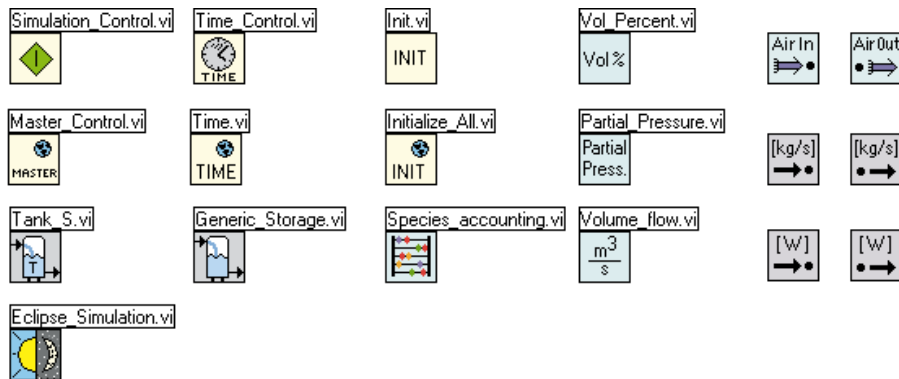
Simulation_Control.vi

Time_Control.vi

TIME

Init.vi

INIT

Vol_Percent.vi

Vol %

Air In

Air Out

Master_Control.vi

MASTER

Time.vi

TIME

Initialize_All.vi

INIT

Partial_Pressure.vi

Partial Press.

[kg/s]

[kg/s]

Tank_S.vi

T

Generic_Storage.vi

Species_accounting.vi

Volume_flow.vi

$\frac{m^3}{s}$

[W]

[W]

Eclipse_Simulation.vi